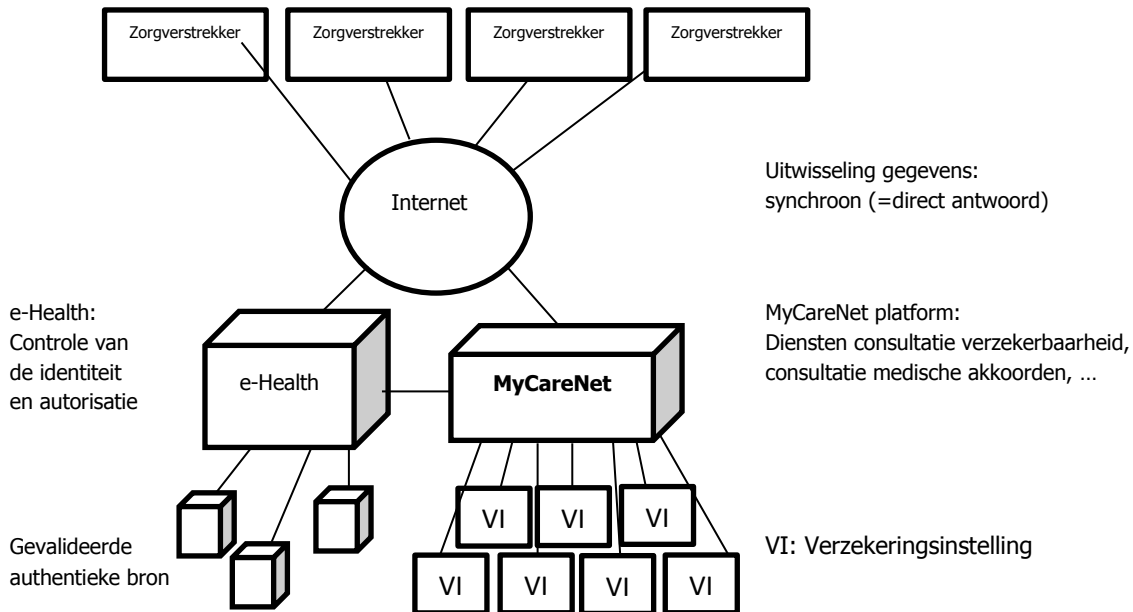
Zorgverstrekker
Zorgverstrekker
Zorgverstrekker
Zorgverstrekker

Internet

Uitwisseling gegevens:
synchroon (=direct antwoord)

e-Health:
Controle van
de identiteit
en autorisatie

e-Health

MyCareNet

MyCareNet platform:
Diensten consultatie verzekerbaarheid,
consultatie medische akkoorden, …

VI
VI
VI

Gevalideerde
authentieke bron

VI
VI
VI
VI

VI: Verzekeringsinstelling